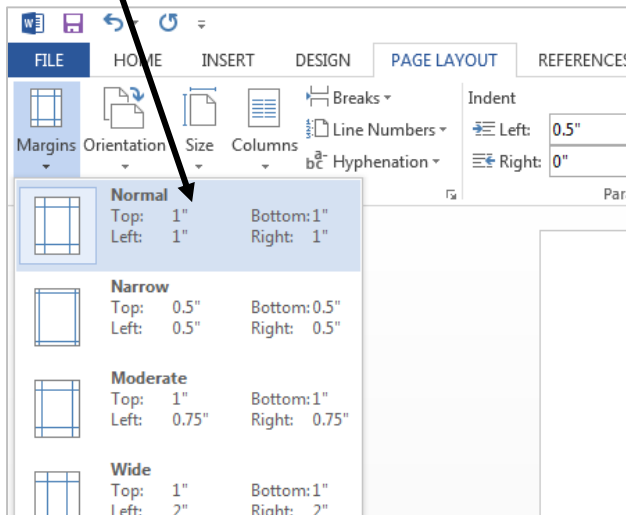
FILE
HOME
INSERT
DESIGN
PAGE LAYOUT
REFERENCES

Margins
Orientation
Size
Columns
Breaks
Line Numbers
Hyphenation
Indent
Left: 0.5"
Right: 0"
Par

Normal
Top: 1" Bottom: 1"
Left: 1" Right: 1"

Narrow
Top: 0.5" Bottom: 0.5"
Left: 0.5" Right: 0.5"

Moderate
Top: 1" Bottom: 1"
Left: 0.75" Right: 0.75"

Wide
Top: 1" Bottom: 1"
Left: 2" Right: 2"